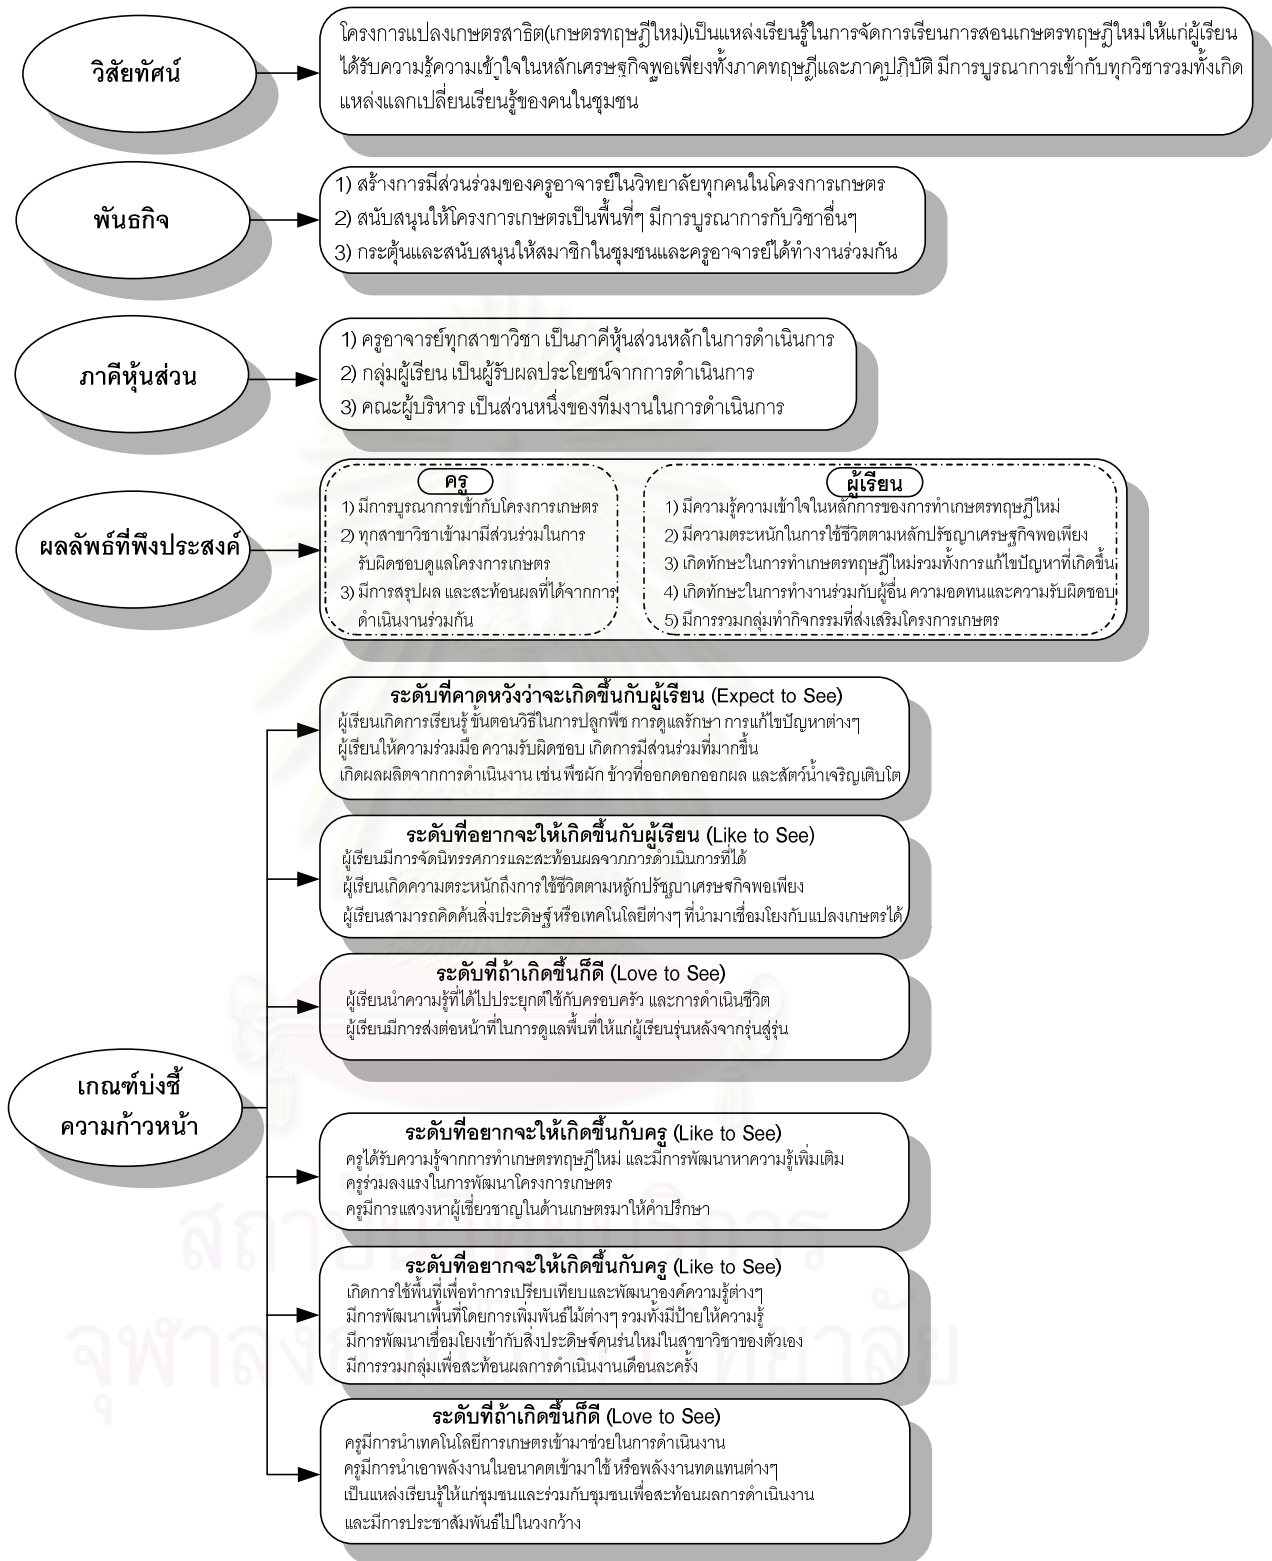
วิสัยทัศน์

โครงการแปลงเกษตรสาธิต(เกษตรทฤษฎีใหม่)เป็นแหล่งเรียนรู้ในการจัดการเรียนการสอนเกษตรทฤษฎีใหม่ให้แก่ผู้เรียนได้รับความรู้ความเข้าใจในหลักเศรษฐกิจพอเพียงทั้งภาคทฤษฎีและภาคปฏิบัติ มีการบูรณาการเข้ากับทุกวิชารวมทั้งเกิดแหล่งแลกเปลี่ยนเรียนรู้ของคนในชุมชน

พันธกิจ

1) สร้างการมีส่วนร่วมของครูอาจารย์ในวิทยาลัยทุกคนในโครงการเกษตร
2) สนับสนุนให้โครงการเกษตรเป็นพื้นที่ๆ มีการบูรณาการกับวิชาอื่นๆ
3) กระตุ้นและสนับสนุนให้สมาชิกในชุมชนและครูอาจารย์ได้ทำงานร่วมกัน

ภาคีหุ้นส่วน

1) ครูอาจารย์ทุกสาขาวิชา เป็นภาคีหุ้นส่วนหลักในการดำเนินการ
2) กลุ่มผู้เรียน เป็นผู้รับผลประโยชน์จากการดำเนินการ
3) คณะผู้บริหาร เป็นส่วนหนึ่งของทีมงานในการดำเนินการ

ผลลัพธ์ที่พึงประสงค์

ครู
1) มีการบูรณาการเข้ากับโครงการเกษตร
2) ทุกสาขาวิชาเข้ามามีส่วนร่วมในการรับผิดชอบดูแลโครงการเกษตร
3) มีการสรุปผล และสะท้อนผลที่ได้จากการดำเนินงานร่วมกัน

ผู้เรียน
1) มีความรู้ความเข้าใจในหลักการของการทำเกษตรทฤษฎีใหม่
2) มีความตระหนักในการใช้ชีวิตตามหลักปรัชญาเศรษฐกิจพอเพียง
3) เกิดทักษะในการทำเกษตรทฤษฎีใหม่รวมทั้งการแก้ไขปัญหาที่เกิดขึ้น
4) เกิดทักษะในการทำงานร่วมกับผู้อื่น ความอดทนและความรับผิดชอบ
5) มีการรวมกลุ่มทำกิจกรรมที่ส่งเสริมโครงการเกษตร

เกณฑ์บ่งชี้ความก้าวหน้า

ระดับที่คาดหวังว่าจะเกิดขึ้นกับผู้เรียน (Expect to See)
ผู้เรียนเกิดการเรียนรู้ ขั้นตอนวิธีในการปลูกพืช การดูแลรักษา การแก้ไขปัญหาต่างๆ
ผู้เรียนให้ความร่วมมือ ความรับผิดชอบ เกิดการมีส่วนร่วมที่มากขึ้น
เกิดผลผลิตจากการดำเนินงาน เช่น พืชผัก ข้าวที่ออกดอกออกผล และสัตว์น้ำเจริญเติบโต

ระดับที่อยากจะให้เกิดขึ้นกับผู้เรียน (Like to See)
ผู้เรียนมีการจัดนิทรรศการและสะท้อนผลจากการดำเนินการที่ได้
ผู้เรียนเกิดความตระหนักถึงการใช้ชีวิตตามหลักปรัชญาเศรษฐกิจพอเพียง
ผู้เรียนสามารถคิดค้นสิ่งประดิษฐ์หรือเทคโนโลยีต่างๆ ที่นำมาเชื่อมโยงกับแปลงเกษตรได้

ระดับที่ถ้าเกิดขึ้นก็ดี (Love to See)
ผู้เรียนนำความรู้ที่ได้ไปประยุกต์ใช้กับครอบครัว และการดำเนินชีวิต
ผู้เรียนมีการส่งต่อหน้าที่ในการดูแลพื้นที่ให้แก่ผู้เรียนรุ่นหลังจากรุ่นสู่รุ่น

ระดับที่อยากจะให้เกิดขึ้นกับครู (Like to See)
ครูได้รับความรู้จากการทำเกษตรทฤษฎีใหม่ และมีการพัฒนาหาความรู้เพิ่มเติม
ครูร่วมลงแรงในการพัฒนาโครงการเกษตร
ครูมีการแสวงหาผู้เชี่ยวชาญในด้านเกษตรมาให้คำปรึกษา

ระดับที่อยากจะให้เกิดขึ้นกับครู (Like to See)
เกิดการใช้พื้นที่เพื่อทำการเปรียบเทียบและพัฒนาองค์ความรู้ต่างๆ
มีการพัฒนาเพื้นที่โดยการเพิ่มพันธุ์ไม้ต่างๆ รวมทั้งมีป้ายให้ความรู้
มีการพัฒนาเชื่อมโยงเข้ากับสิ่งประดิษฐ์คุรุ่นใหม่ในสาขาวิชาของตัวเอง
มีการรวมกลุ่มเพื่อสะท้อนผลการดำเนินงานเดือนละครั้ง

ระดับที่ถ้าเกิดขึ้นก็ดี (Love to See)
ครูมีการนำเทคโนโลยีการเกษตรเข้ามาช่วยในการดำเนินงาน
ครูมีการนำเอาพลังงานในอนาคตเข้ามาใช้ หรือพลังงานทดแทนต่างๆ
เป็นแหล่งเรียนรู้ให้แก่ชุมชนและร่วมกับชุมชนเพื่อสะท้อนผลการดำเนินงาน
และมีการประชาสัมพันธ์ไปในวงกว้าง

สถาบันวิทยบริการ
จุฬาลงกรณ์มหาวิทยาลัย